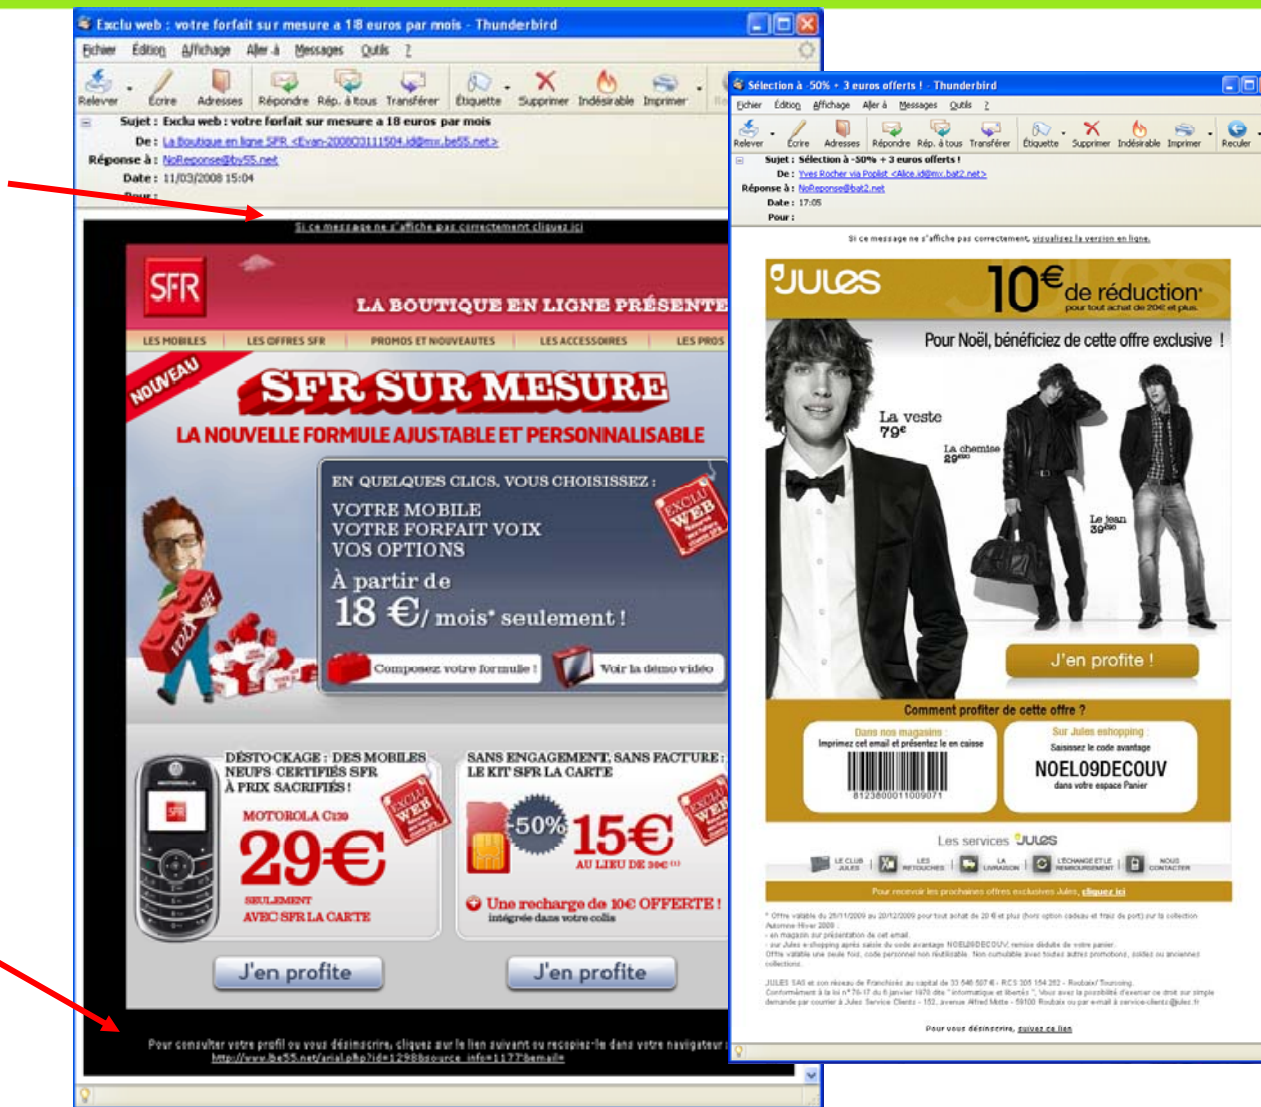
Exclu web : votre forfait sur mesure a 18 euros par mois - Thunderbird

Fichier Édition Affichage Aller à Messages Outils ?

Relever Écrire Adresses Répondre Rép. à tous Transférer Étiquette Supprimer Indésirable Imprimer

Sujet : Exclu web : votre forfait sur mesure a 18 euros par mois
De : La Boutique en ligne SFR <Evan-2008031115O4.id@mx.be55.net>
Réponse à : NoReponse@bv55.net
Date : 11/03/2008 15:04
Pour :

Si ce message ne s'affiche pas correctement cliquez ici

SFR LA BOUTIQUE EN LIGNE PRÉSENTE

LES MOBILES | LES OFFRES SFR | PROMOS ET NOUVEAUTES | LES ACCESSOIRES | LES PROS

NOUVEAU

SFR SUR MESURE

LA NOUVELLE FORMULE AJUSTABLE ET PERSONNALISABLE

EN QUELQUES CLICS, VOUS CHOISISSEZ :
VOTRE MOBILE
VOTRE FORFAIT VOIX
VOS OPTIONS
À partir de
18 €/ mois* seulement !

EXCLU WEB

Composez votre formule ! Voir la démo vidéo

DÉSTOCKAGE : DES MOBILES NEUFS CERTIFIÉS SFR À PRIX SACRIFIÉS !
EXCLU WEB
MOTOROLA C139
29€
SEULEMENT AVEC SFR LA CARTE

SANS ENGAGEMENT, SANS FACTURE : LE KIT SFR LA CARTE
-50% 15€
AU LIEU DE 30€
EXCLU WEB
Une recharge de 10€ OFFERTE ! intégrée dans votre colis

J'en profite J'en profite

Pour consulter votre profil ou vous désinscrire, cliquez sur le lien suivant ou recopiez-le dans votre navigateur :
http://www.be55.net/arial.php?id=1298&source_info=1177&email=

Sélection à -50% + 3 euros offerts ! - Thunderbird

Fichier Édition Affichage Aller à Messages Outils ?

Relever Écrire Adresses Répondre Rép. à tous Transférer Étiquette Supprimer Indésirable Imprimer Reculer

Sujet : Sélection à -50% + 3 euros offerts !
De : Yves Rocher via Poplist <Alice.id@mx.bat2.net>
Réponse à : NoReponse@bat2.net
Date : 17:05
Pour :

Si ce message ne s'affiche pas correctement, visualisez la version en ligne.

JULES 10€ de réduction*
pour tout achat de 20€ et plus

Pour Noël, bénéficiez de cette offre exclusive !

La veste 79€
La chemise 29€90
Le jean 39€90

J'en profite !

Comment profiter de cette offre ?

Dans nos magasins
Imprimez cet email et présentez le en caisse
8123800011009071

Sur Jules eshopping
Saisissez le code avantage
NOEL09DECOUV
dans votre espace Panier

Les services JULES

LE CLUB JULES | LES RETOUCHES | LA LIVRAISON | L'ÉCHANGE ET LE REMBOURSEMENT | NOUS CONTACTER

Pour recevoir les prochaines offres exclusives Jules, cliquez ici

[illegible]

Pour vous désinscrire, suivez ce lien